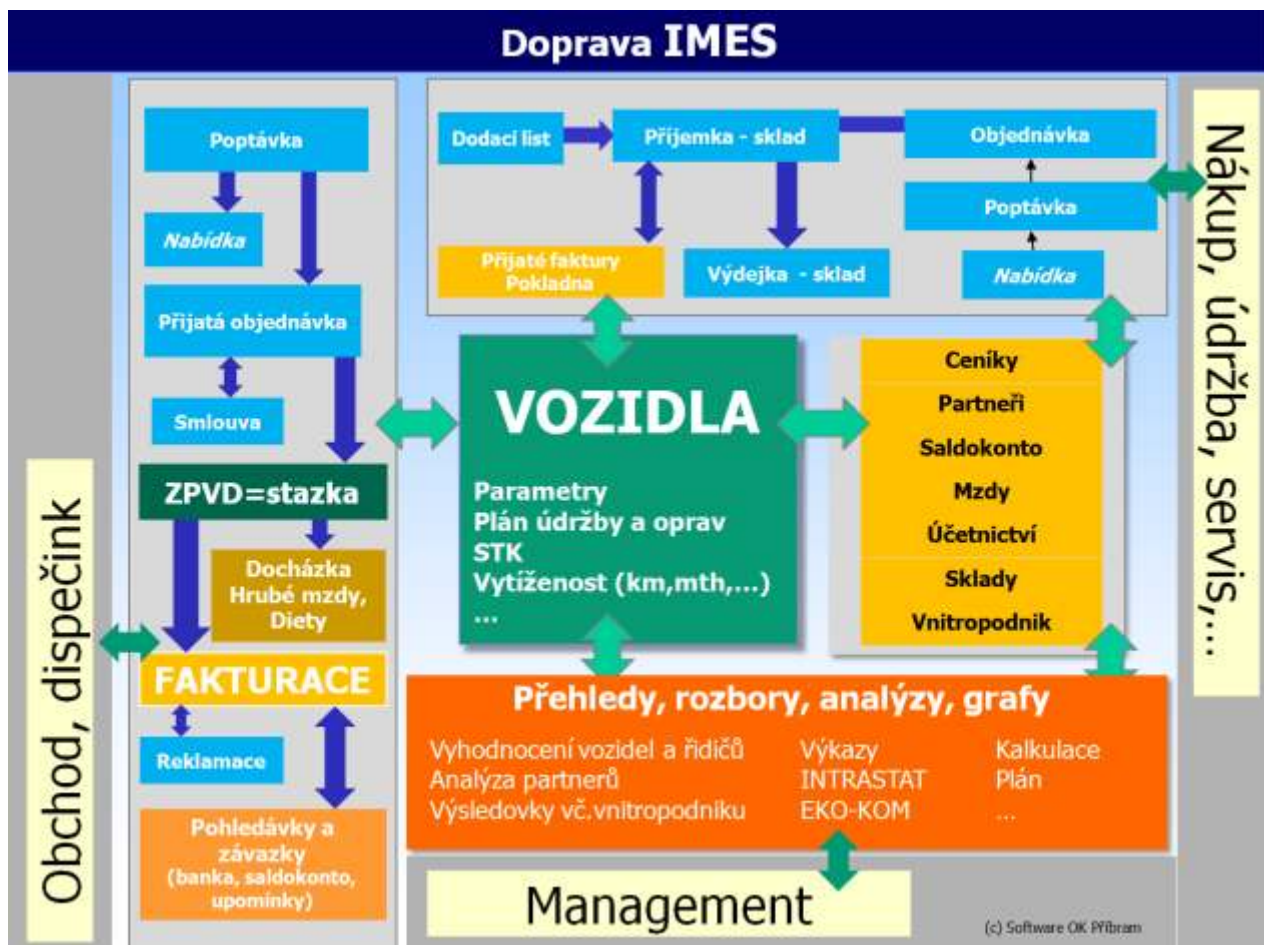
Doprava IMES

Obchod, dispečink

Poptávka

Nabídka

Přijatá objednávka

Smlouva

ZPVD=stazka

Docházka
Hrubé mzdy,
Diety

FAKTURACE

Reklamace

Pohledávky a závazky
(banka, saldokonto, upomínky)

Dodací list

Příjemka - sklad

Objednávka

Poptávka

Nabídka

Přijaté faktury
Pokladna

Výdejka - sklad

Nákup, údržba, servis,...

VOZIDLA

Parametry
Plán údržby a oprav
STK
Vytíženost (km,mth,...)
...

Ceníky
Partneři
Saldokonto
Mzdy
Účetnictví
Sklady
Vnitropodnik

Přehledy, rozbory, analýzy, grafy

Vyhodnocení vozidel a řidičů
Analýza partnerů
Výsledovky vč.vnitropodniku

Výkazy
INTRASTAT
EKO-KOM

Kalkulace
Plán
...

Management

(c) Software OK Příbram